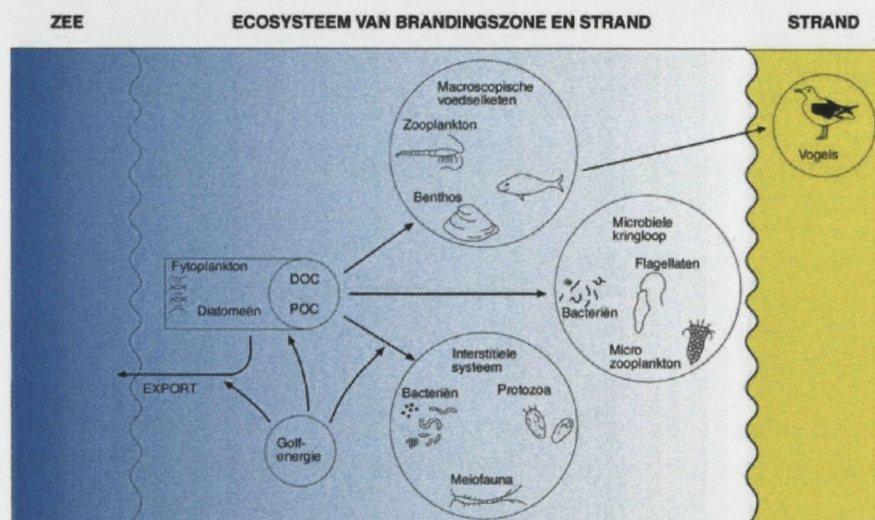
ZEE

ECOSYSTEEM VAN BRANDINGSZONE EN STRAND

STRAND

Macroscopische voedselketen

Zooplankton

Benthos

Vogels

Microbiele kringloop

Flagellaten

Bacteriën

Micro zooplankton

Fytoplankton

Diatomeeën

DOC

POC

EXPORT

Interstitiele systeem

Bacteriën

Protozoa

Golf-energie

Meiofauna